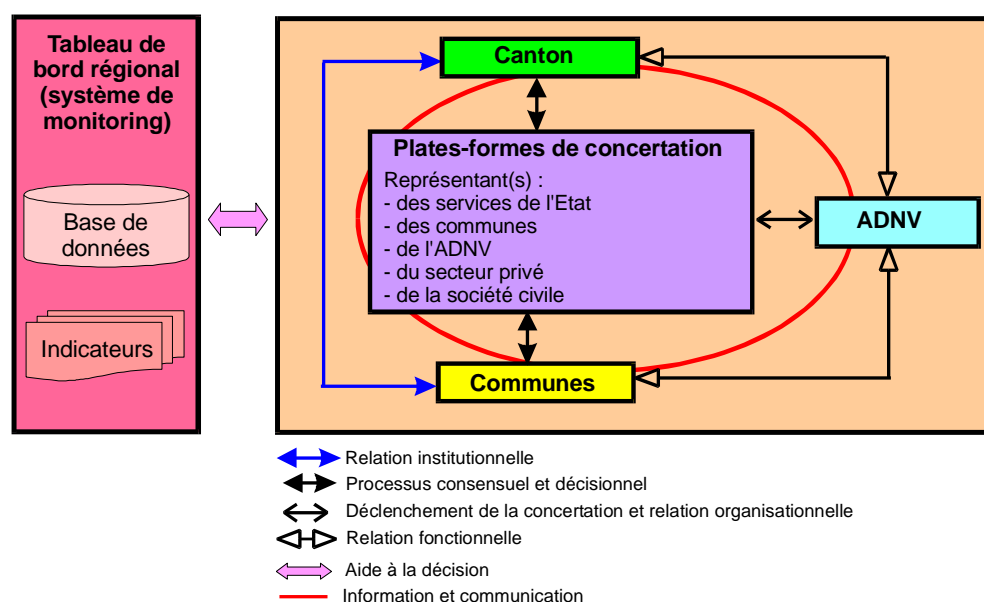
Tableau de bord régional (système de monitoring)

Base de données

Indicateurs

Canton

Plates-formes de concertation

Représentant(s) :
- des services de l'Etat
- des communes
- de l'ADNV
- du secteur privé
- de la société civile

ADNV

Communes

Relation institutionnelle
Processus consensuel et décisionnel
Déclenchement de la concertation et relation organisationnelle
Relation fonctionnelle
Aide à la décision
Information et communication